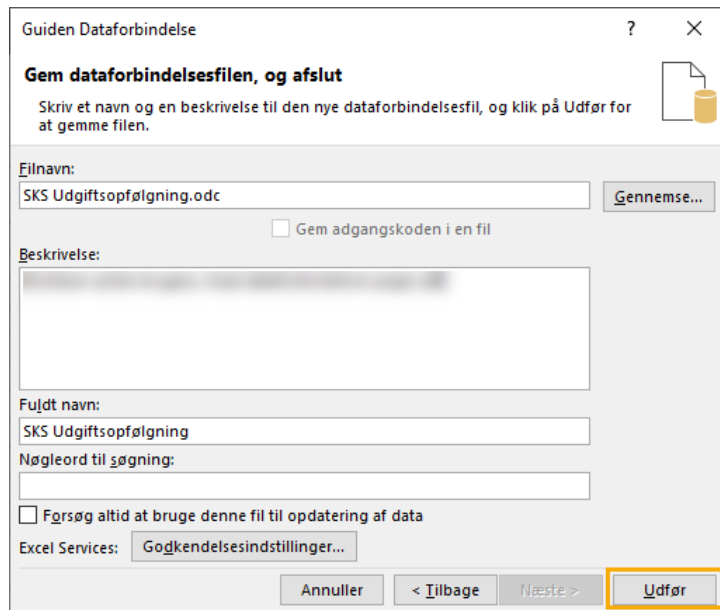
Guiden Dataforbindelse

?

Gem dataforbindelsesfilen, og afslut

Skriv et navn og en beskrivelse til den nye dataforbindelsesfil, og klik på Udfør for at gemme filen.

Filnavn:

SKS Udgiftsopfølgning.odc

Gennemse...

Gem adgangskoden i en fil

Beskrivelse:

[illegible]

Fuldt navn:

SKS Udgiftsopfølgning

Nøgleord til søgning:

Forsøg altid at bruge denne fil til opdatering af data

Excel Services:

Godkendelsesindstillinger...

Annuller

< Tilbage

Næste >

Udfør